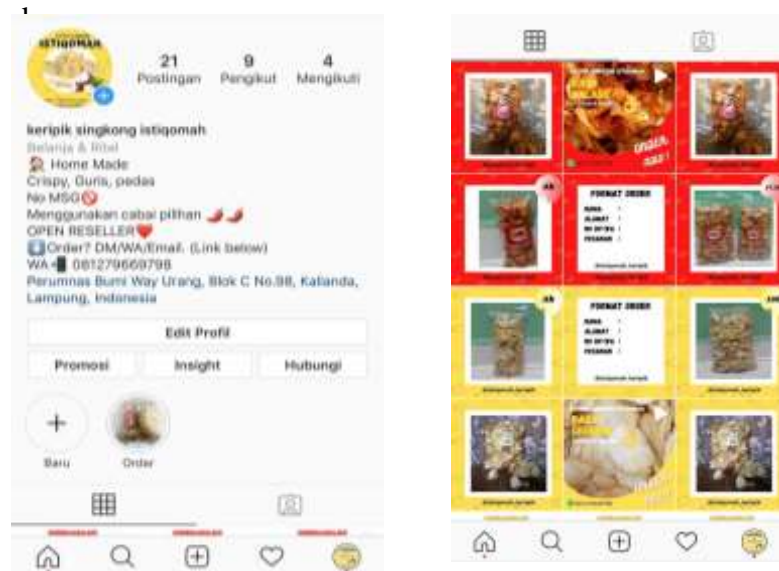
1

ISTIQOMAH

21 Postingan
9 Pengikut
4 Mengikuti

keripik singkong istiqomah
Belanja & Ritel
🏠 Home Made
Crispy, Gurih, pedas
No MSG🚫
Menggunakan cabai pilihan 🌶️🌶️
OPEN RESELLER❤️
⬇️Order? DM/WA/Email. (Link below)
WA📲 081279669798
Perumnas Bumi Way Urang, Blok C No.98, Kalianda, Lampung, Indonesia

Edit Profil
Promosi
Insight
Hubungi

Baru
Order

FORMAT ORDER
NAMA :
ALAMAT :
NO HP/WA :
PESANAN :

FORMAT ORDER
NAMA :
ALAMAT :
NO HP/WA :
PESANAN :